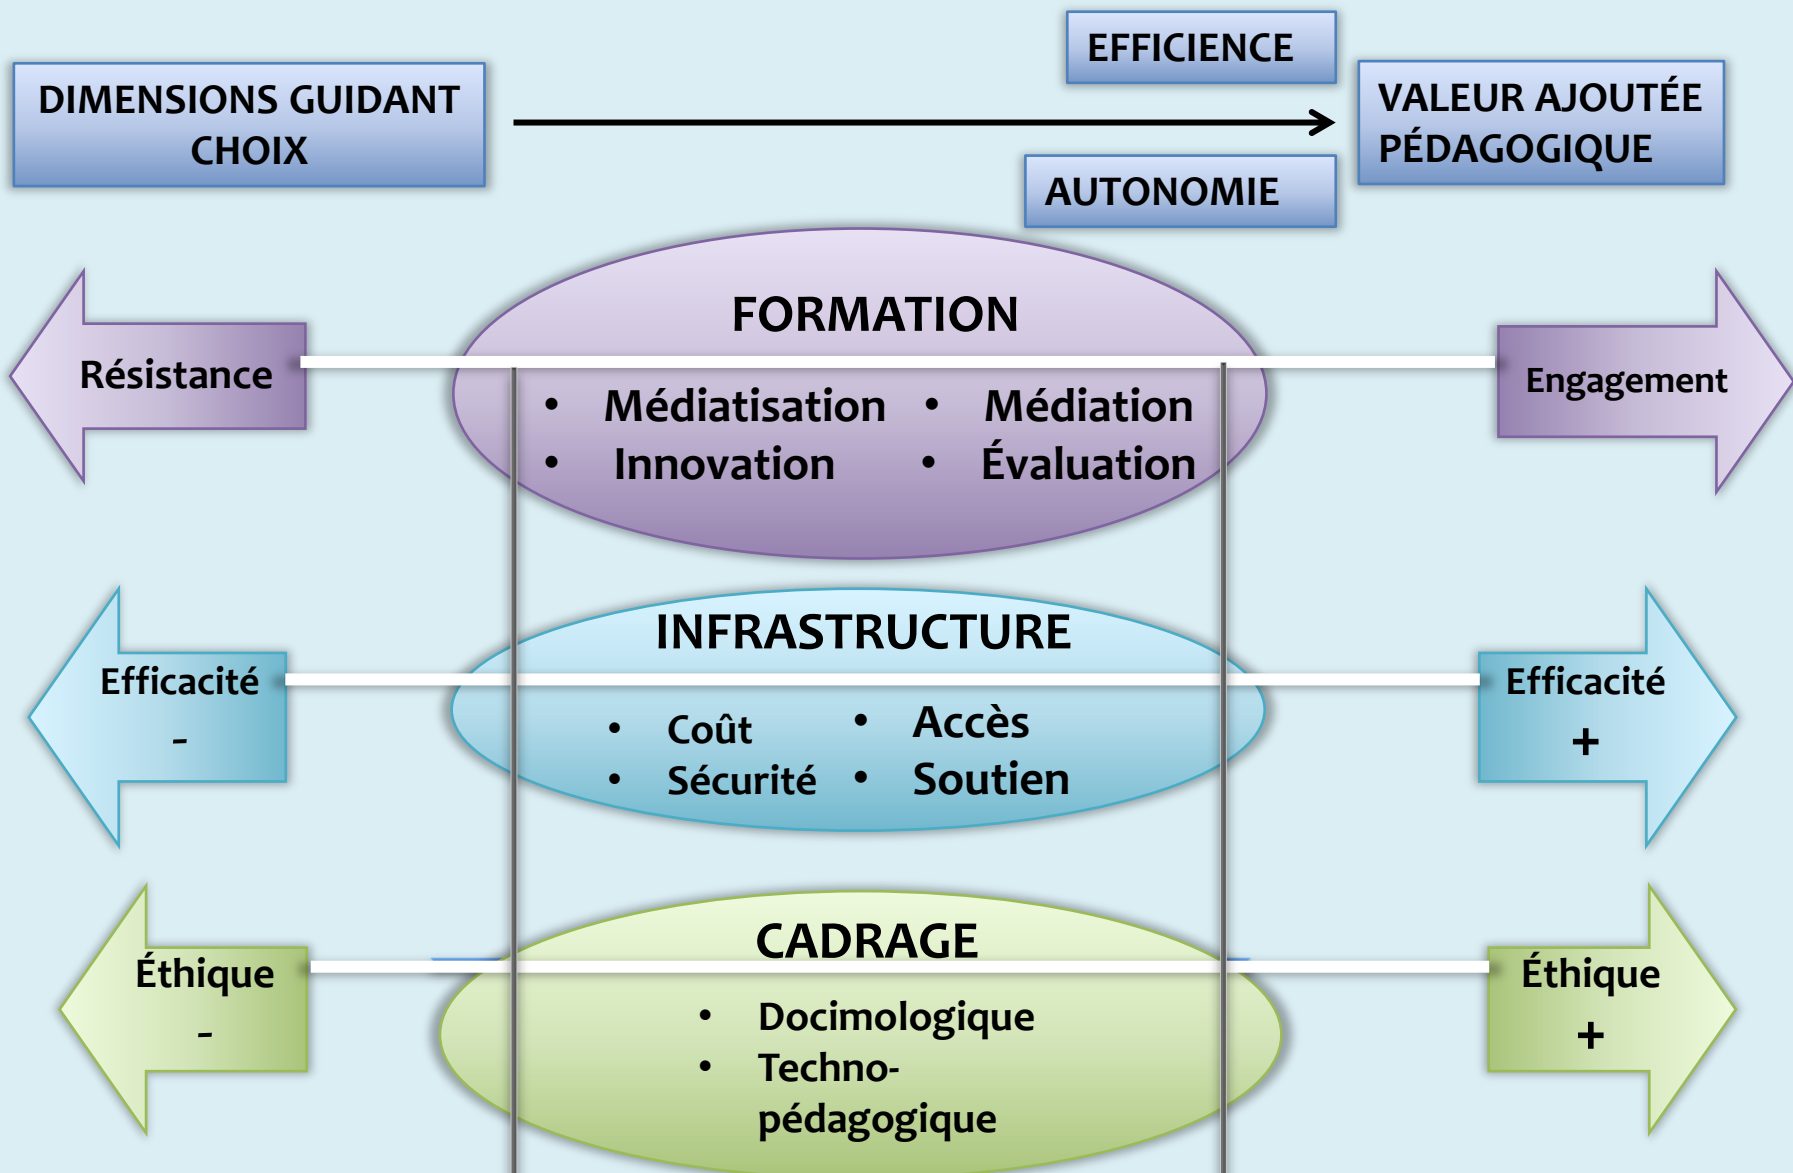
DIMENSIONS GUIDANT CHOIX

EFFICIENCE

AUTONOMIE

VALEUR AJOUTÉE PÉDAGOGIQUE

Résistance

FORMATION

- Médiatisation
- Innovation
- Médiation
- Évaluation

Engagement

Efficacité -

INFRASTRUCTURE

- Coût
- Sécurité
- Accès
- Soutien

Efficacité +

Éthique -

CADRAGE

- Docimologique
- Techno-pédagogique

Éthique +